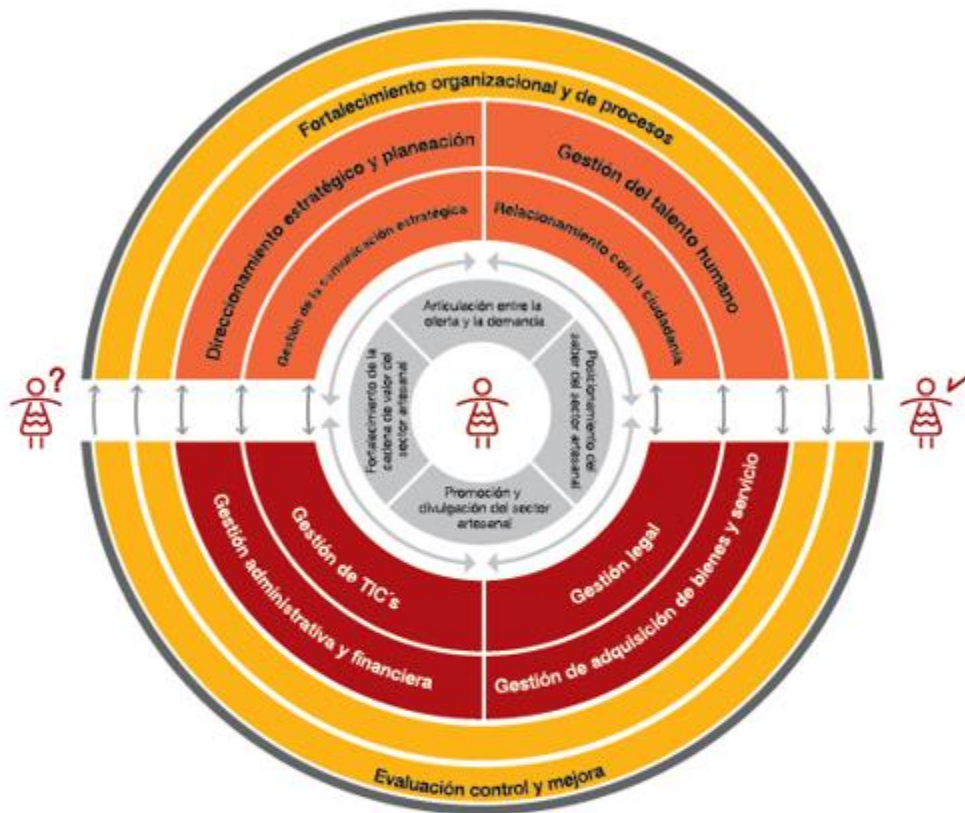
Fortalecimiento organizacional y de procesos

Direccionamiento estratégico y planeación

Gestión de la comunicación estratégica

Gestión del talento humano

Relacionamiento con la ciudadanía

Articulación entre la oferta y la demanda

Fortalecimiento de la cadena de valor del sector artesanal

Posicionamiento del saber del sector artesanal

Promoción y divulgación del sector artesanal

?

Gestión administrativa y financiera

Gestión de TIC´s

Gestión legal

Gestión de adquisición de bienes y servicio

Evaluación control y mejora